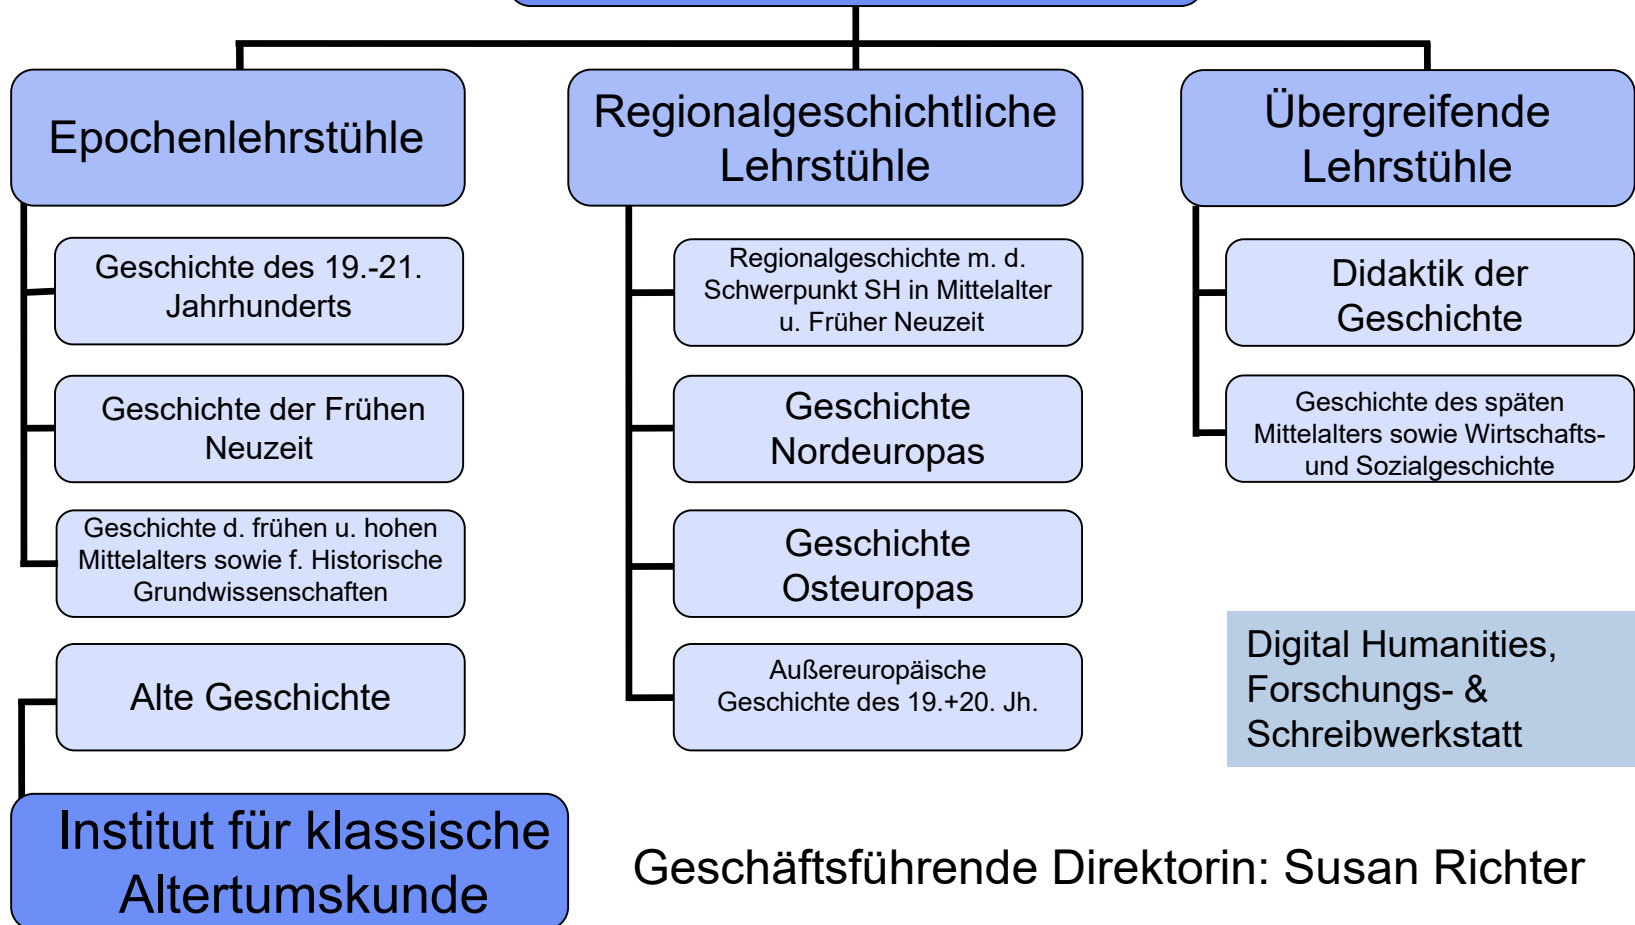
Epochenlehrstühle

Regionalgeschichtliche Lehrstühle

Übergreifende Lehrstühle

Geschichte des 19.-21. Jahrhunderts

Geschichte der Frühen Neuzeit

Geschichte d. frühen u. hohen Mittelalters sowie f. Historische Grundwissenschaften

Alte Geschichte

Institut für klassische Altertumskunde

Regionalgeschichte m. d. Schwerpunkt SH in Mittelalter u. Früher Neuzeit

Geschichte Nordeuropas

Geschichte Osteuropas

Außereuropäische Geschichte des 19.+20. Jh.

Didaktik der Geschichte

Geschichte des späten Mittelalters sowie Wirtschafts- und Sozialgeschichte

Digital Humanities, Forschungs- & Schreibwerkstatt

Geschäftsführende Direktorin: Susan Richter